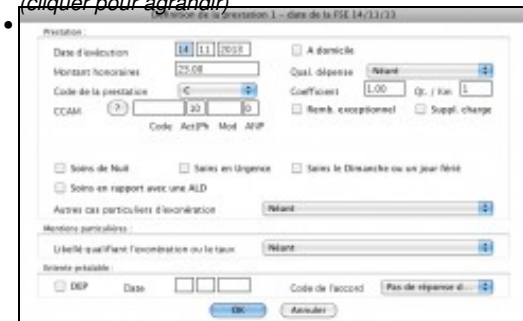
(cliquer pour agrandir)

Définition de la prestation 1 - date de la FSE 14/11/13

Prestation

Date d'exécution 14 11 2013

A domicile

Montant honoraires 23.00

Qual. dépense Néant

Code de la prestation C

Coefficient 1.00 Qt. / Km 1

CCAM ? 10 0

Code Act/Ph Mod ANP

Remb. exceptionnel

Suppl. charge

Soins de Nuit

Soins en Urgence

Soins le Dimanche ou un jour férié

Soins en rapport avec une ALD

Autres cas particuliers d'exonération Néant

Mentions particulières

Libellé qualifiant l'exonération ou le taux Néant

Entente préalable

DEP Date

Code de l'accord Pas de réponse d...

OK Annuler